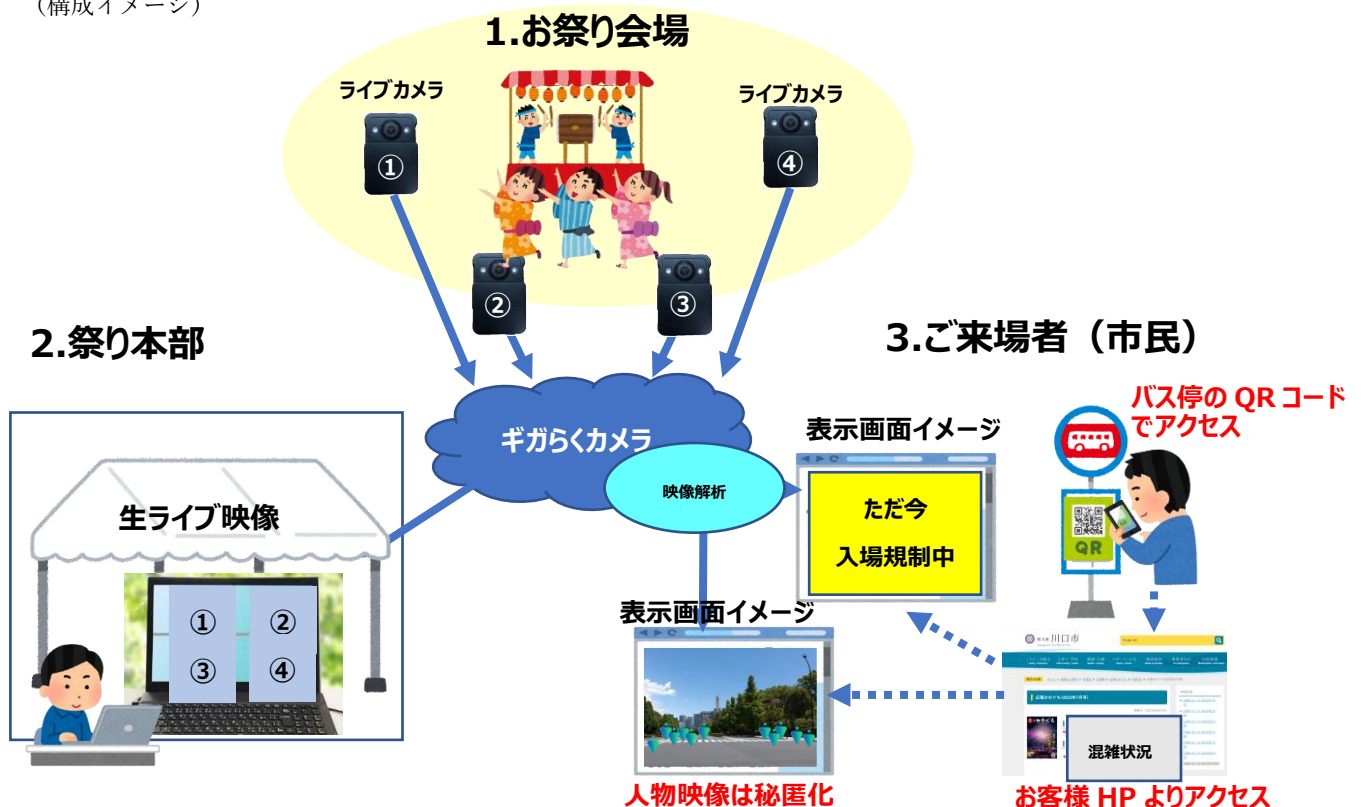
（構成イメージ）

1.お祭り会場

ライブカメラ
①

ライブカメラ
④

②

③

2.祭り本部

3.ご来場者（市民）

バス停の QR コードでアクセス

ギガらくカメラ

映像解析

表示画面イメージ

ただ今
入場規制中

生ライブ映像

①　②
③　④

QR

表示画面イメージ

川口市

混雑状況

人物映像は秘匿化

お客様 HP よりアクセス